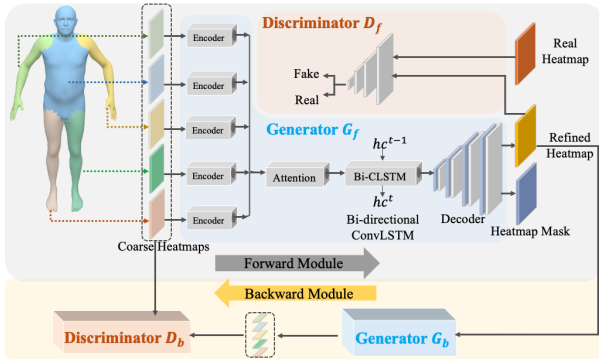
Discriminator $D_f$

Real Heatmap

Fake

Real

Generator $G_f$

Encoder

Encoder

Encoder

Encoder

Encoder

$hc^{t-1}$

Attention

Bi-CLSTM

$hc^{t}$

Bi-directional ConvLSTM

Decoder

Refined Heatmap

Heatmap Mask

Coarse Heatmaps

Forward Module

Backward Module

Discriminator $D_b$

Generator $G_b$